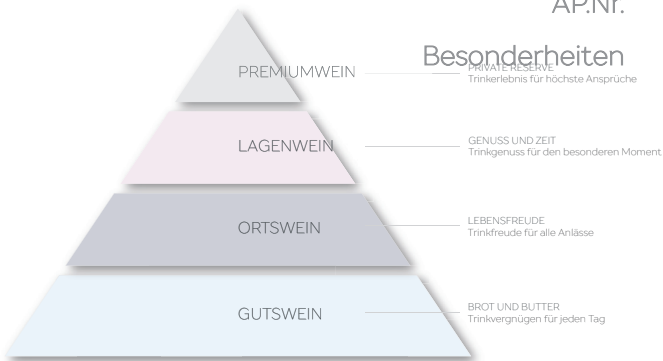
AP.Nr.

Besonderheiten

PREMIUMWEIN

PRIVATE RESERVE
Trinkerlebnis für höchste Ansprüche

LAGENWEIN

GENUSS UND ZEIT
Trinkgenuss für den besonderen Moment

ORTSWEIN

LEBENSFREUDE
Trinkfreude für alle Anlässe

GUTSWEIN

BROT UND BUTTER
Trinkvergnügen für jeden Tag